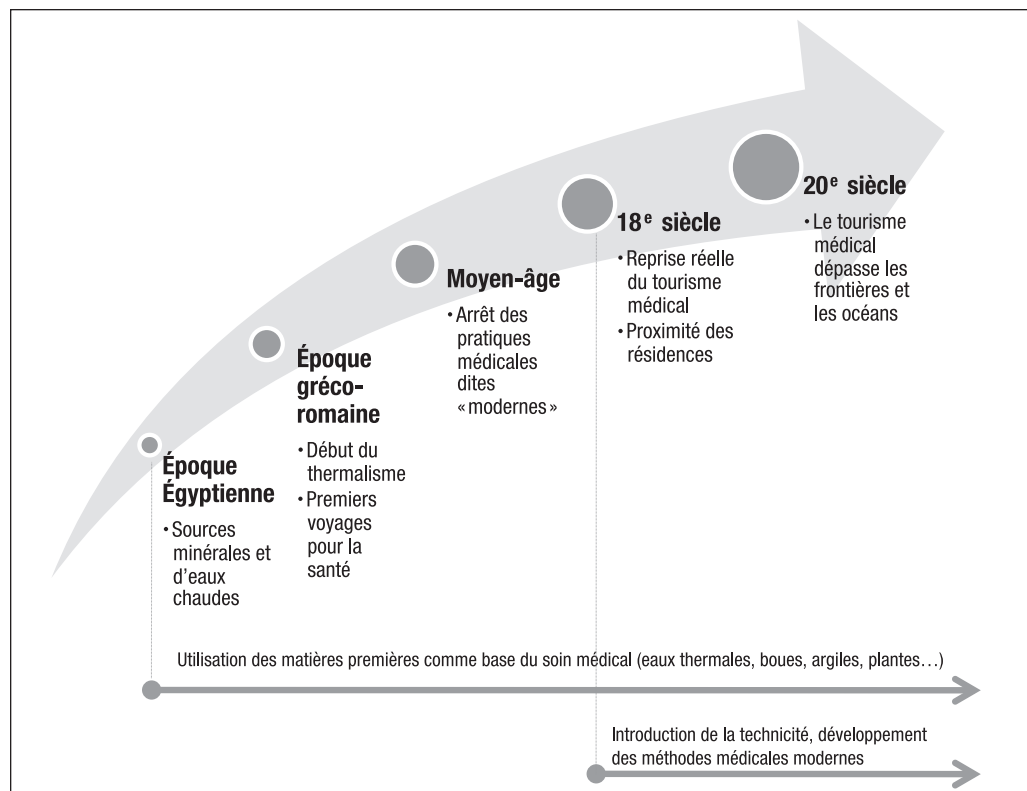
Époque Égyptienne
• Sources minérales et d'eaux chaudes

Époque gréco-romaine
• Début du thermalisme
• Premiers voyages pour la santé

Moyen-âge
• Arrêt des pratiques médicales dites « modernes »

18$^{e}$ siècle
• Reprise réelle du tourisme médical
• Proximité des résidences

20$^{e}$ siècle
• Le tourisme médical dépasse les frontières et les océans

Utilisation des matières premières comme base du soin médical (eaux thermales, boues, argiles, plantes…)

Introduction de la technicité, développement des méthodes médicales modernes